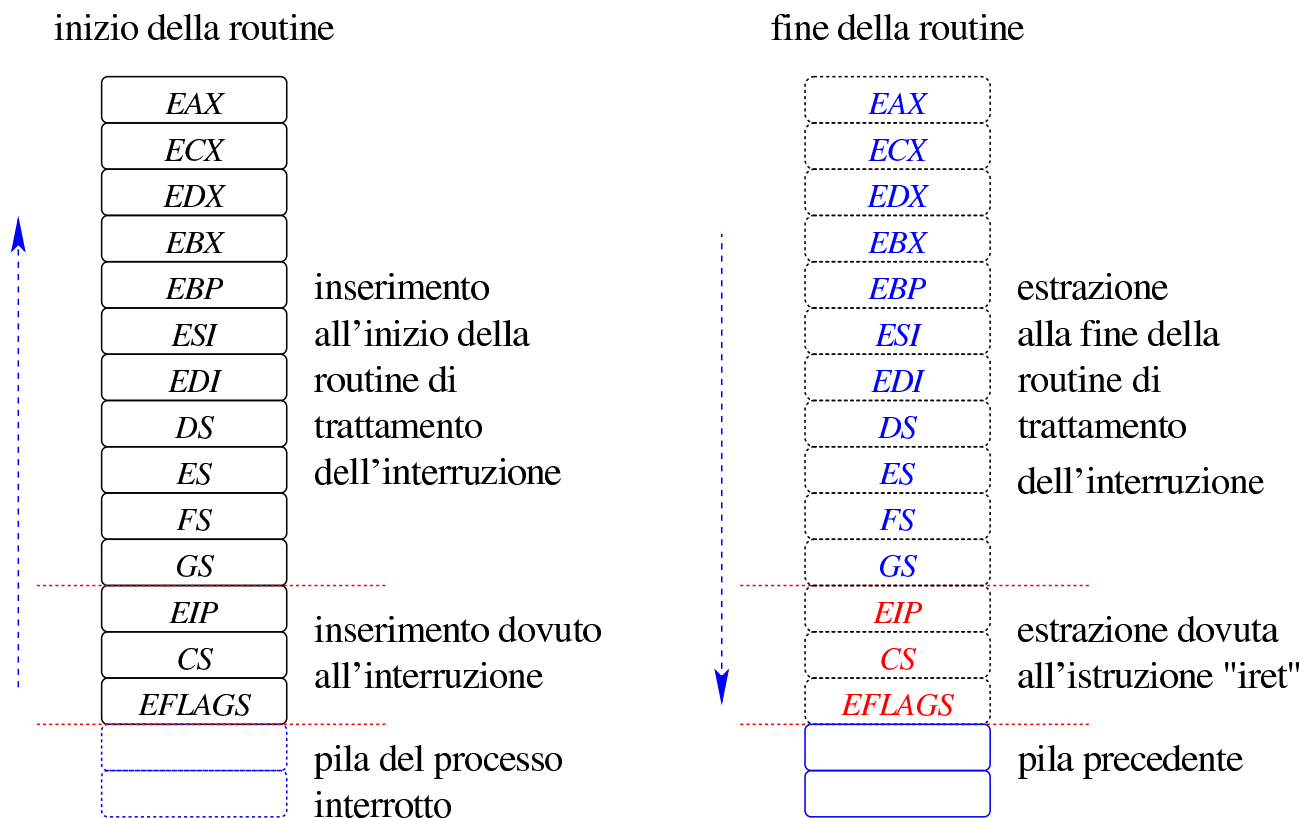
inizio della routine

EAX
ECX
EDX
EBX
EBP
ESI
EDI
DS
ES
FS
GS
EIP
CS
EFLAGS

inserimento all’inizio della routine di trattamento dell’interruzione

inserimento dovuto all’interruzione

pila del processo interrotto

fine della routine

EAX
ECX
EDX
EBX
EBP
ESI
EDI
DS
ES
FS
GS
EIP
CS
EFLAGS

estrazione alla fine della routine di trattamento dell’interruzione

estrazione dovuta all’istruzione "iret"

pila precedente